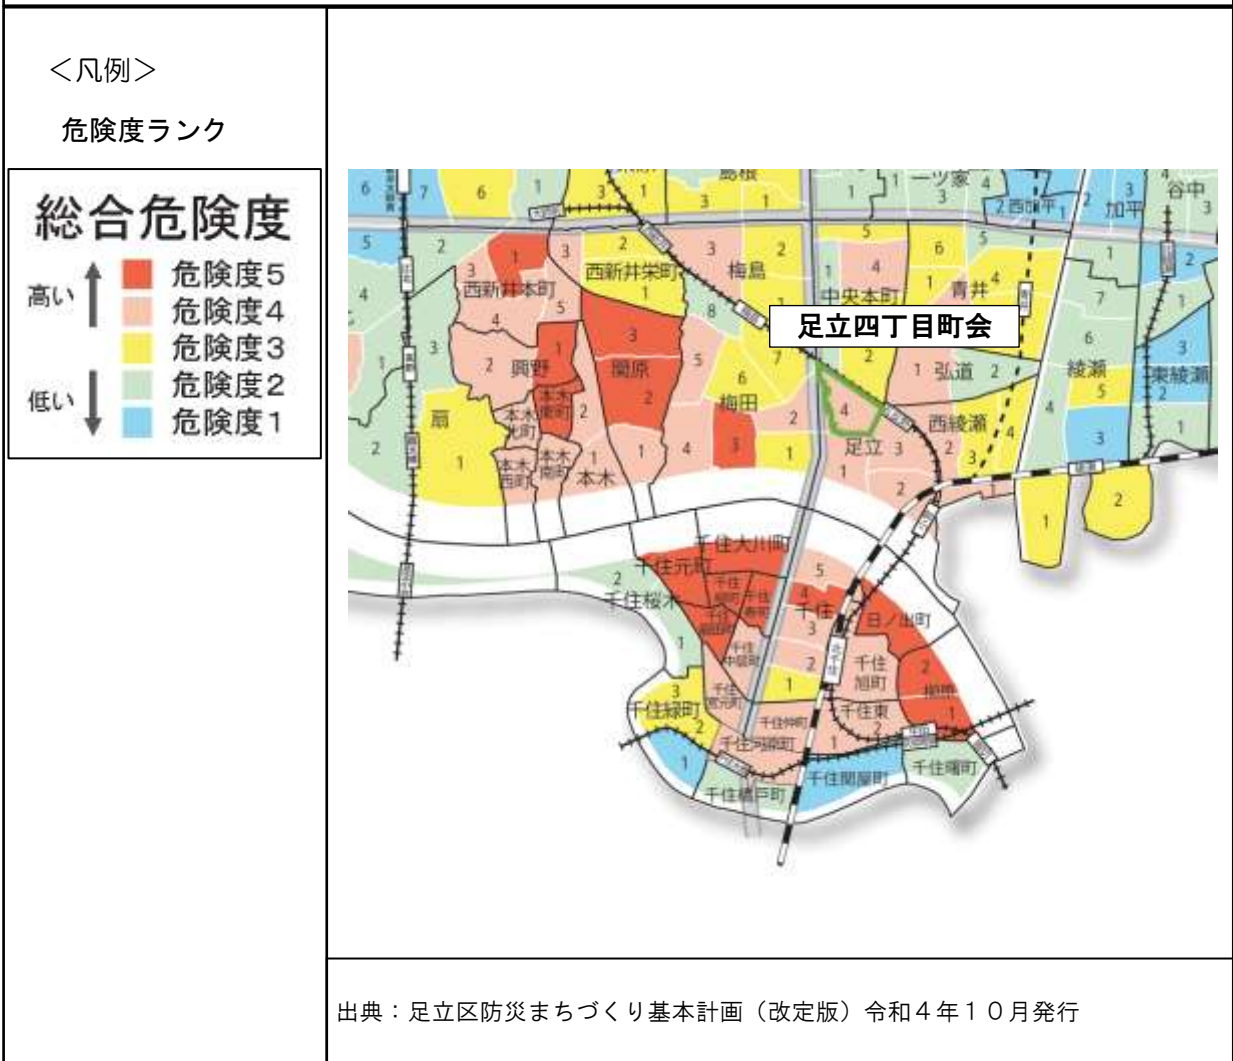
<凡例>

危険度ランク

総合危険度
高い
低い
危険度5
危険度4
危険度3
危険度2
危険度1

足立四丁目町会

西新井本町
西新井栄町
梅島
中央本町
青井
興野
関原
梅田
弘道
綾瀬
東綾瀬
西綾瀬
足立
扇
本木
本木北町
本木東町
本木西町
本木南町
島根
一ツ家
西加平
加平
谷中
千住大川町
千住元町
千住桜木
千住
日ノ出町
千住旭町
千住東
柳原
千住緑町
千住宮元町
千住仲町
千住中居町
千住河原町
千住橋戸町
千住関屋町
千住曙町
千住寿町
千住龍田町
千住緑町

出典：足立区防災まちづくり基本計画（改定版）令和４年１０月発行